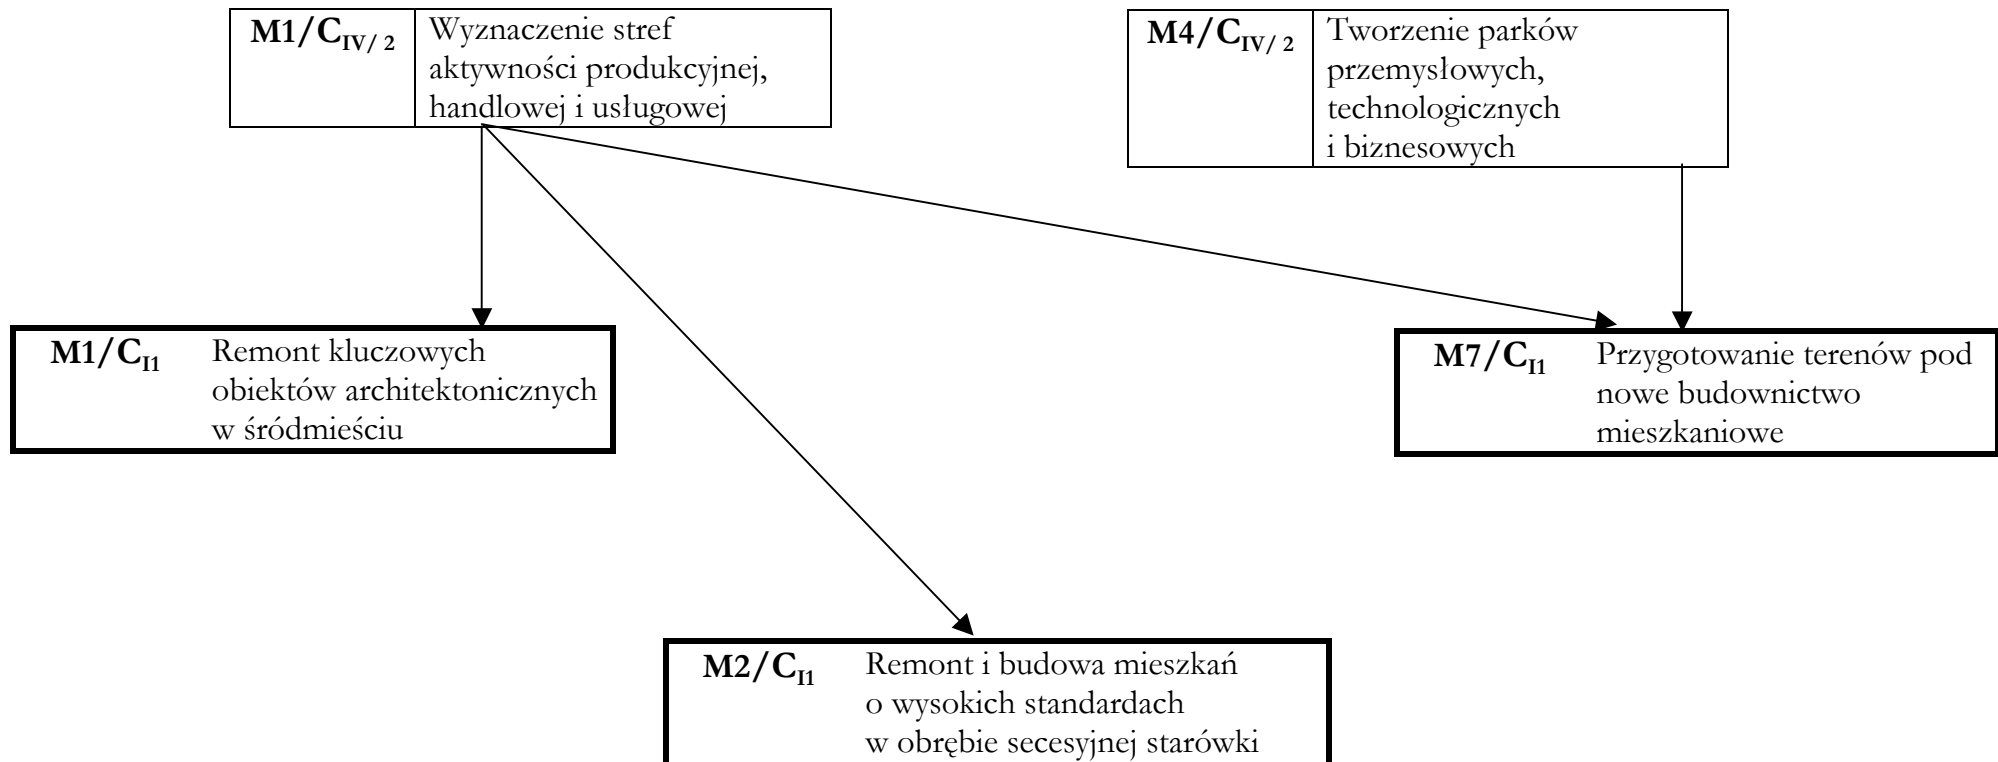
**M1/$C_{IV/2}$** Wyznaczenie stref aktywności produkcyjnej, handlowej i usługowej

**M4/$C_{IV/2}$** Tworzenie parków przemysłowych, technologicznych i biznesowych

**M1/$C_{I1}$** Remont kluczowych obiektów architektonicznych w śródmieściu

**M7/$C_{I1}$** Przygotowanie terenów pod nowe budownictwo mieszkaniowe

**M2/$C_{I1}$** Remont i budowa mieszkań o wysokich standardach w obrębie secesyjnej starówki